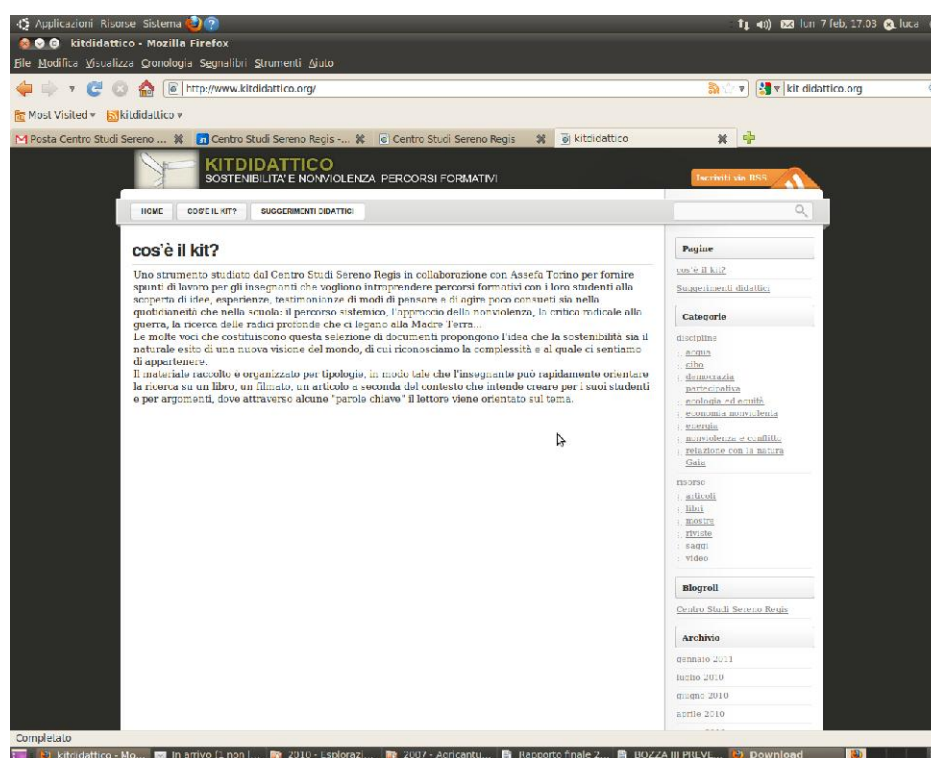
Applicazioni Risorse Sistema

lun 7 feb, 17.03 luca

kitdidattico - Mozilla Firefox

File Modifica Visualizza Cronologia Segnalibri Strumenti Aiuto

http://www.kitdidattico.org/

kit didattico.org

Most Visited ▾ kitdidattico ▾

Posta Centro Studi Sereno ... Centro Studi Sereno Regis -... Centro Studi Sereno Regis kitdidattico

KITDIDATTICO
SOSTENIBILITA' E NONVIOLENZA PERCORSI FORMATIVI

Iscriviti via RSS

HOME COS'È IL KIT? SUGGERIMENTI DIDATTICI

cos'è il kit?

Uno strumento studiato dal Centro Studi Sereno Regis in collaborazione con Assefa Torino per fornire spunti di lavoro per gli insegnanti che vogliono intraprendere percorsi formativi con i loro studenti alla scoperta di idee, esperienze, testimonianze di modi di pensare e di agire poco consueti sia nello quotidianetà che nella scuola: il percorso sistemico, l'approccio della nonviolenza, la critica radicale alla guerra, la ricerca delle radici profonde che ci legano alla Madre Terra...
Le molte voci che costituiscono questa selezione di documenti propongono l'idea che la sostenibilità sia il naturale esito di una nuova visione del mondo, di cui riconosciamo la complessità e al quale ci sentiamo di appartenere.
Il materiale raccolto è organizzato per tipologie, in modo tale che l'insegnante può rapidamente orientare la ricerca su un libro, un filmato, un articolo a seconda del contesto che intende creare per i suoi studenti e per argomenti, dove attraverso alcune "parole chiave" il lettore viene orientato sul tema.

Pagine
cos'è il kit?
Suggerimenti didattici

Categorie
discipline
acqua
cibo
democrazia partecipativa
ecologia ed equità
economia nonviolenta
energia
nonviolenza e conflitti
relazione con la natura Gaia
risorse
articoli
libri
mostre
riviste
saggi
video

Blogroll
Centro Studi Sereno Regis

Archivio
gennaio 2011
luglio 2010
giugno 2010
aprile 2010

Completato

kitdidattico - Mo... In arrivo (1 non l... 2010 - Esplorazi... 2007 - Acricantu... Rapporto finale 2... BOZZA III PREVE... Download